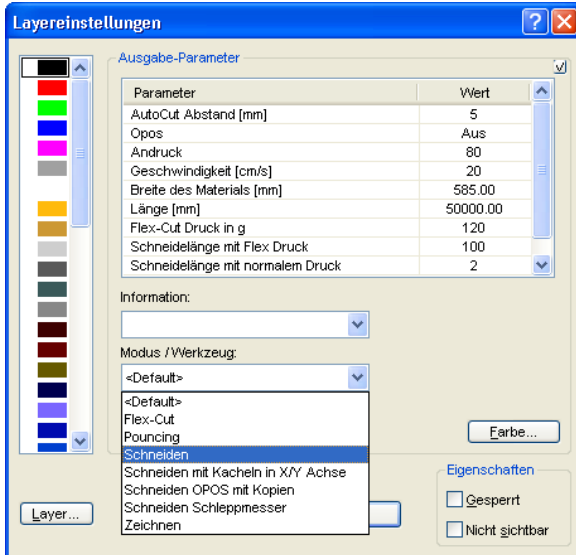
Layereinstellungen

Ausgabe-Parameter

| Parameter | Wert |
|---|---|
| AutoCut Abstand [mm] | 5 |
| Opos | Aus |
| Andruck | 80 |
| Geschwindigkeit [cm/s] | 20 |
| Breite des Materials [mm] | 585.00 |
| Länge [mm] | 50000.00 |
| Flex-Cut Druck in g | 120 |
| Schneidelänge mit Flex Druck | 100 |
| Schneidelänge mit normalem Druck | 2 |

Information:

Modus / Werkzeug:

<Default>

<Default>
Flex-Cut
Pouncing
Schneiden
Schneiden mit Kacheln in X/Y Achse
Schneiden OPOS mit Kopien
Schneiden Schleppmesser
Zeichnen

Farbe...

Eigenschaften

Gesperrt

Nicht sichtbar

Layer...